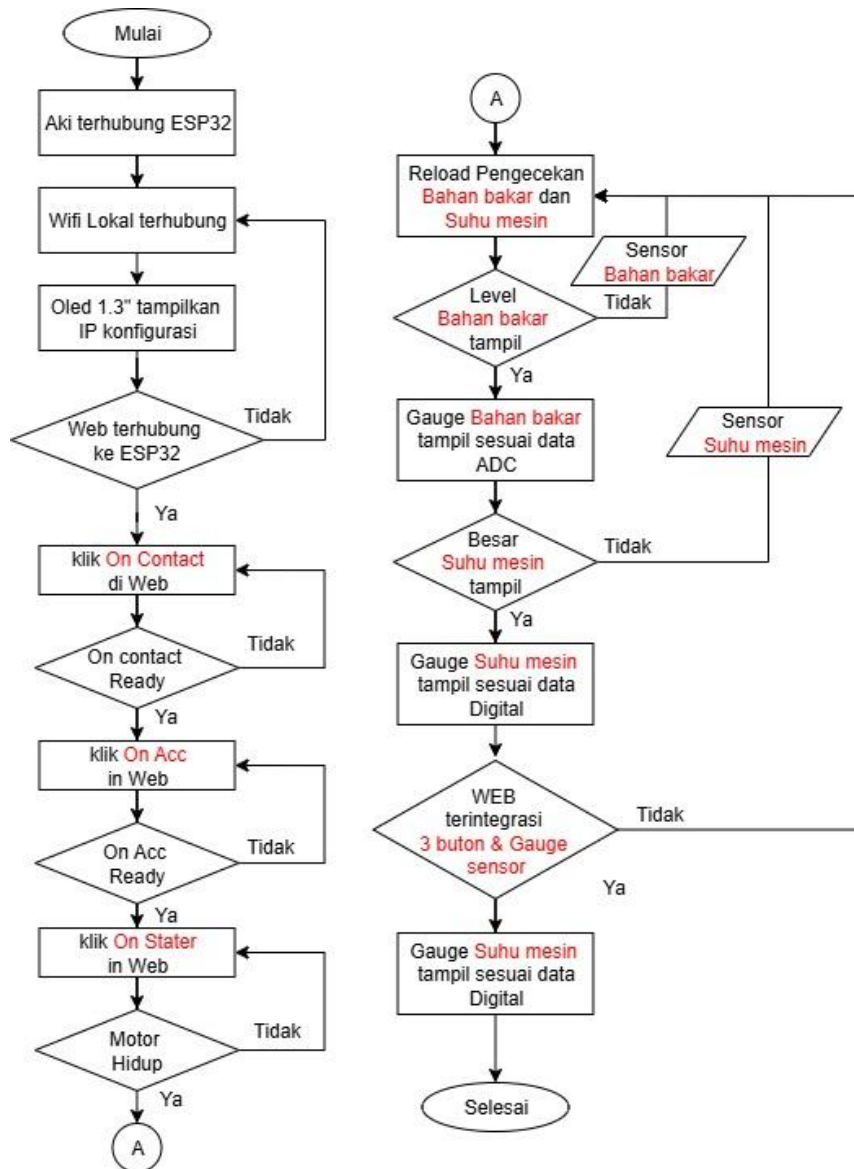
Mulai

Aki terhubung ESP32

Wifi Lokal terhubung

Oled 1.3" tampilkan IP konfigurasi

Web terhubung ke ESP32

Tidak

Ya

klik On Contact di Web

On contact Ready

Tidak

Ya

klik On Acc in Web

On Acc Ready

Tidak

Ya

klik On Stater in Web

Motor Hidup

Tidak

Ya

A

A

Reload Pengecekan Bahan bakar dan Suhu mesin

Sensor Bahan bakar

Level Bahan bakar tampil

Tidak

Ya

Gauge Bahan bakar tampil sesuai data ADC

Sensor Suhu mesin

Besar Suhu mesin tampil

Tidak

Ya

Gauge Suhu mesin tampil sesuai data Digital

WEB terintegrasi 3 buton & Gauge sensor

Tidak

Ya

Gauge Suhu mesin tampil sesuai data Digital

Selesai